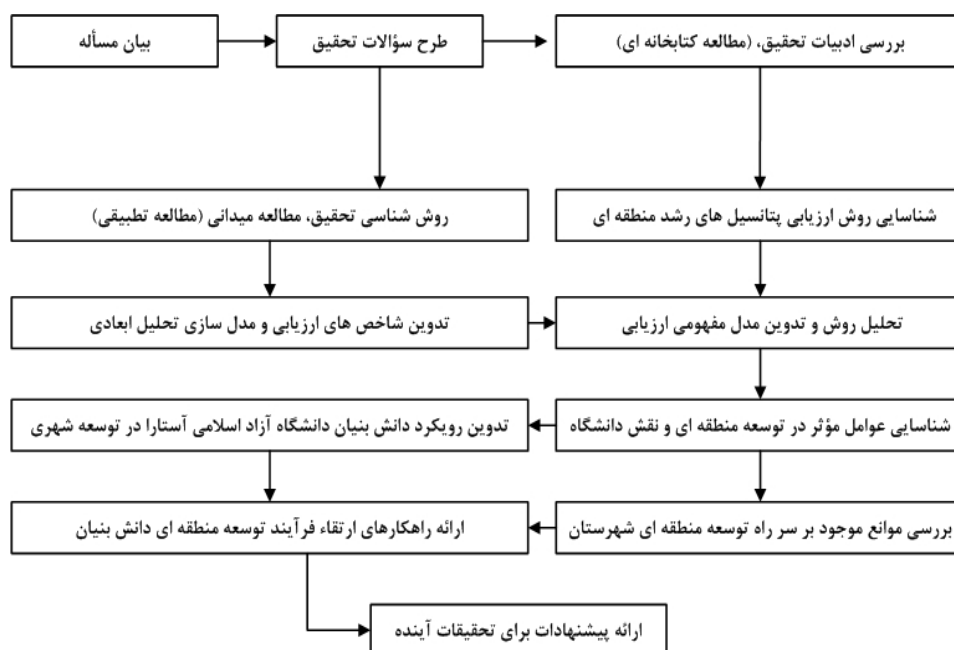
بیان مسأله

طرح سؤالات تحقیق

بررسی ادبیات تحقیق، (مطالعه کتابخانه ای)

روش شناسی تحقیق، مطالعه میدانی (مطالعه تطبیقی)

شناسایی روش ارزیابی پتانسیل های رشد منطقه ای

تدوین شاخص های ارزیابی و مدل سازی تحلیل ابعادی

تحلیل روش و تدوین مدل مفهومی ارزیابی

تدوین رویکرد دانش بنیان دانشگاه آزاد اسلامی آستارا در توسعه شهری

شناسایی عوامل مؤثر در توسعه منطقه ای و نقش دانشگاه

ارائه راهکارهای ارتقاء فرآیند توسعه منطقه ای دانش بنیان

بررسی موانع موجود بر سر راه توسعه منطقه ای شهرستان

ارائه پیشنهادات برای تحقیقات آینده